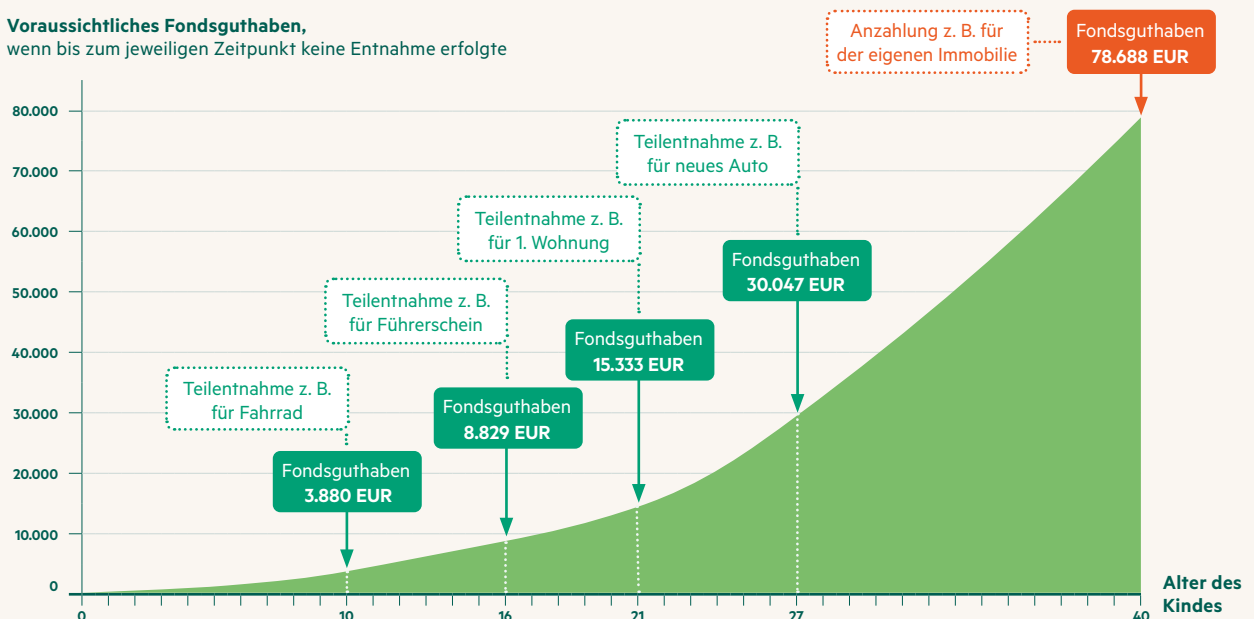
**Voraussichtliches Fondsguthaben,**
wenn bis zum jeweiligen Zeitpunkt keine Entnahme erfolgte

Anzahlung z. B. für der eigenen Immobilie

Fondsguthaben **78.688 EUR**

Teilentnahme z. B. für neues Auto

Teilentnahme z. B. für 1. Wohnung

Fondsguthaben **30.047 EUR**

Teilentnahme z. B. für Führerschein

Fondsguthaben **15.333 EUR**

Teilentnahme z. B. für Fahrrad

Fondsguthaben **8.829 EUR**

Fondsguthaben **3.880 EUR**

80.000
70.000
60.000
50.000
40.000
30.000
20.000
10.000
0

0 10 16 21 27 40

**Alter des Kindes**